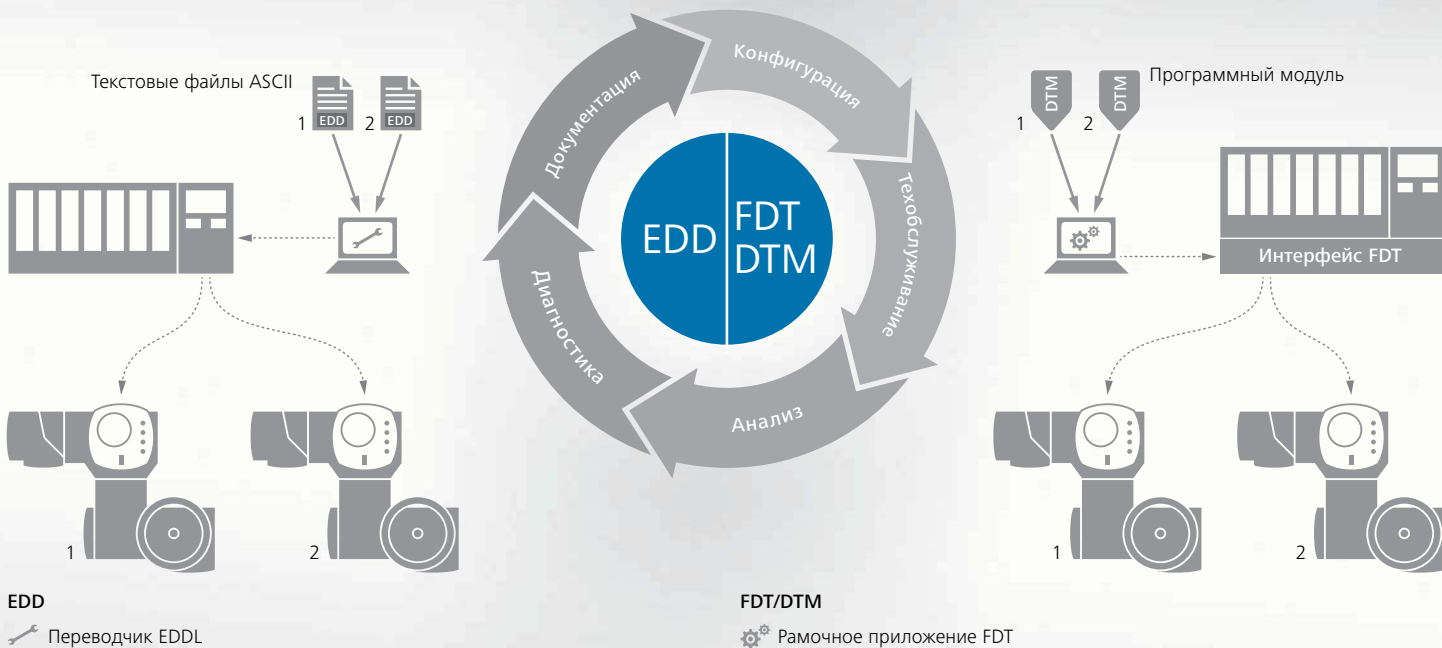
Текстовые файлы ASCII

1 EDD 2 EDD

1

2

EDD

Переводчик EDDL

Конфигурация

Техобслуживание

Анализ

Диагностика

Документация

EDD

FDT
DTM

Программный модуль

DTM DTM

1 2

Интерфейс FDT

1

2

FDT/DTM

Рамочное приложение FDT